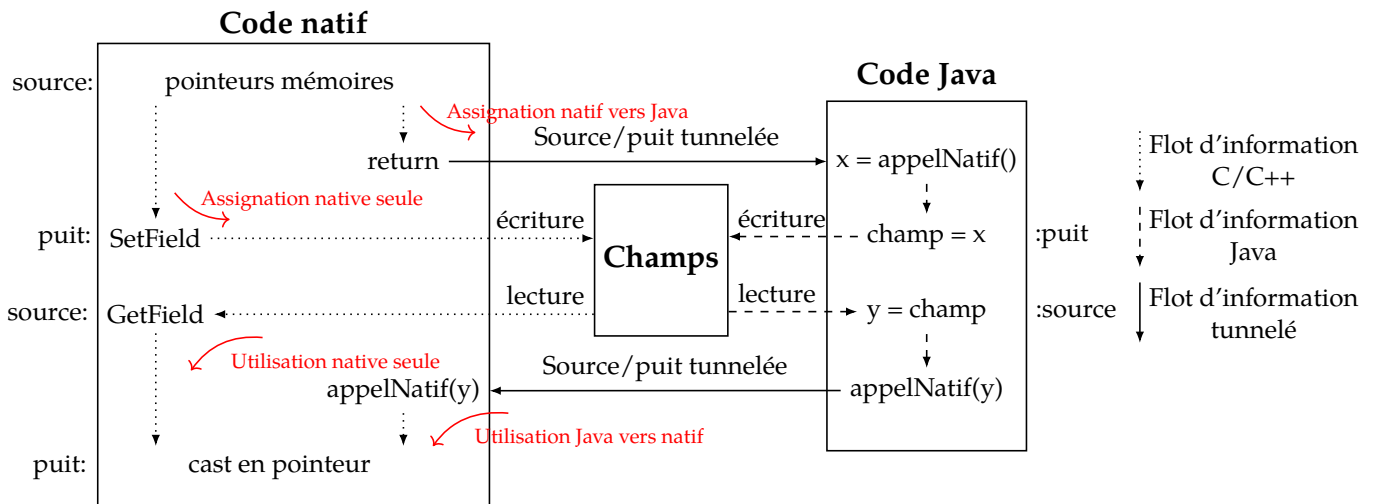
Code natif

source: pointeurs mémoires

Assignation natif vers Java

return

Assignation native seule

puit: SetField

source: GetField

Utilisation native seule

appelNatif(y)

Utilisation Java vers natif

puit: cast en pointeur

Source/puit tunnelée

écriture

Champs

lecture

Source/puit tunnelée

écriture

lecture

Code Java

x = appelNatif()

champ = x

y = champ

appelNatif(y)

:puit

:source

Flot d'information C/C++

Flot d'information Java

Flot d'information tunnelé